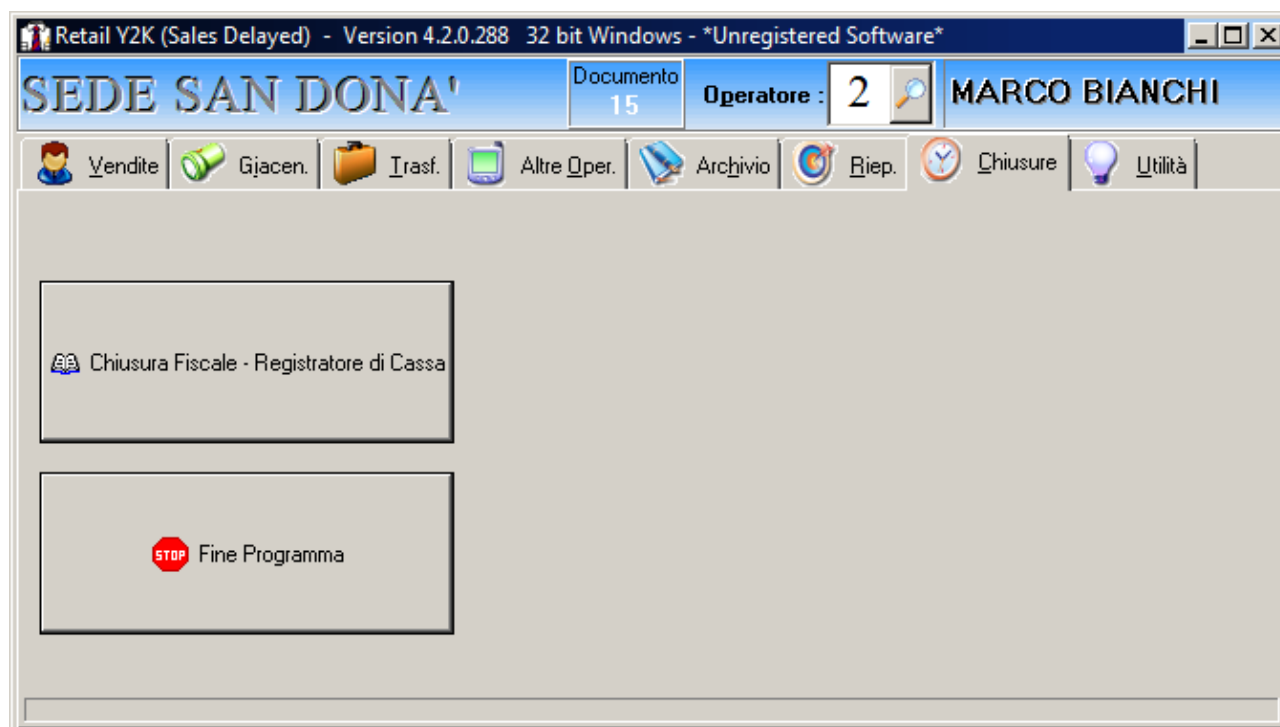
Retail Y2K (Sales Delayed) - Version 4.2.0.288 32 bit Windows - *Unregistered Software*

SEDE SAN DONA'

Documento
15

Operatore : 2

MARCO BIANCHI

Vendite | Giacen. | Trasf. | Altre Oper. | Archivio | Riep. | Chiusure | Utilità

Chiusura Fiscale - Registratore di Cassa

STOP Fine Programma